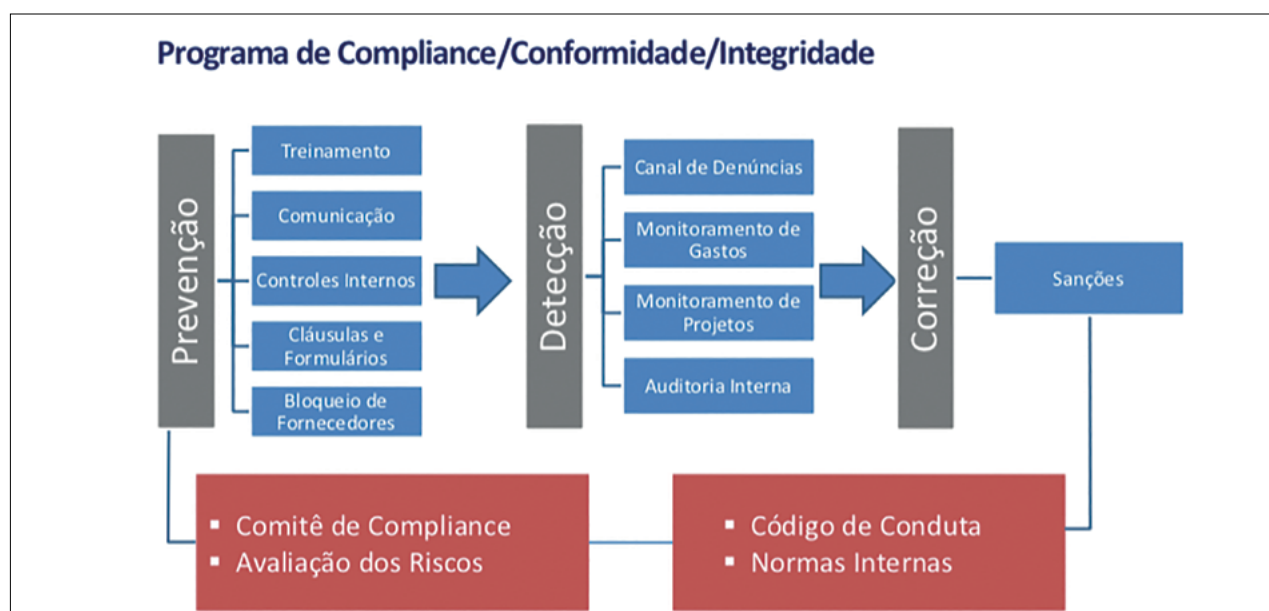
Programa de Compliance/Conformidade/Integridade

Prevenção

Treinamento

Comunicação

Controles Internos

Cláusulas e Formulários

Bloqueio de Fornecedores

Detecção

Canal de Denúncias

Monitoramento de Gastos

Monitoramento de Projetos

Auditoria Interna

Correção

Sanções

▪ Comitê de Compliance
▪ Avaliação dos Riscos

▪ Código de Conduta
▪ Normas Internas